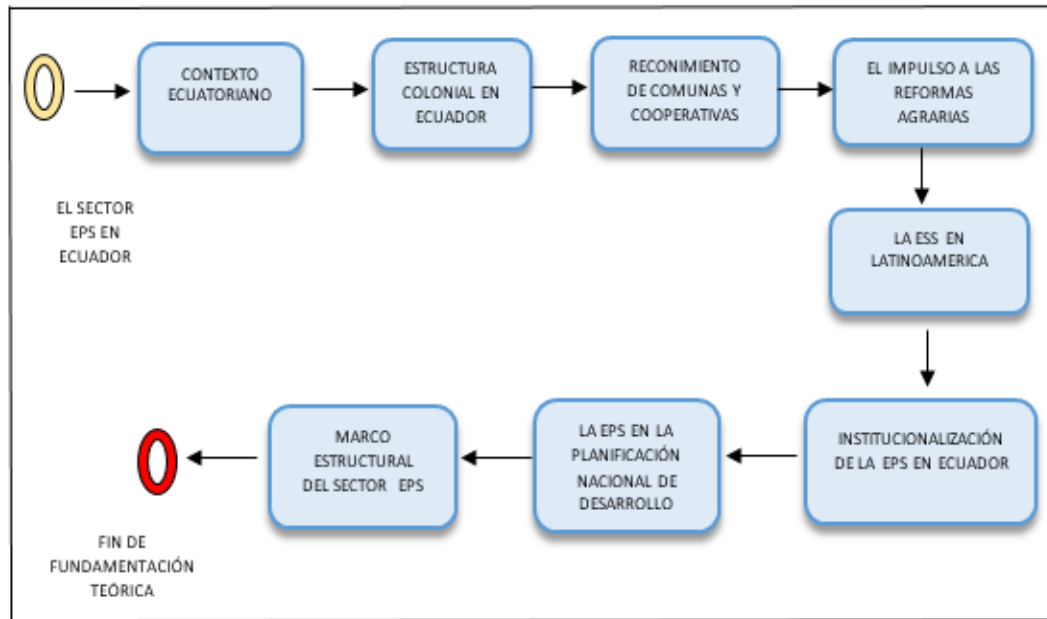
EL SECTOR EPS EN ECUADOR

CONTEXTO ECUATORIANO

ESTRUCTURA COLONIAL EN ECUADOR

RECONIMIENTO DE COMUNAS Y COOPERATIVAS

EL IMPULSO A LAS REFORMAS AGRARIAS

LA ESS EN LATINOAMERICA

INSTITUCIONALIZACIÓN DE LA EPS EN ECUADOR

LA EPS EN LA PLANIFICACIÓN NACIONAL DE DESARROLLO

MARCO ESTRUCTURAL DEL SECTOR EPS

FIN DE FUNDAMENTACIÓN TEÓRICA